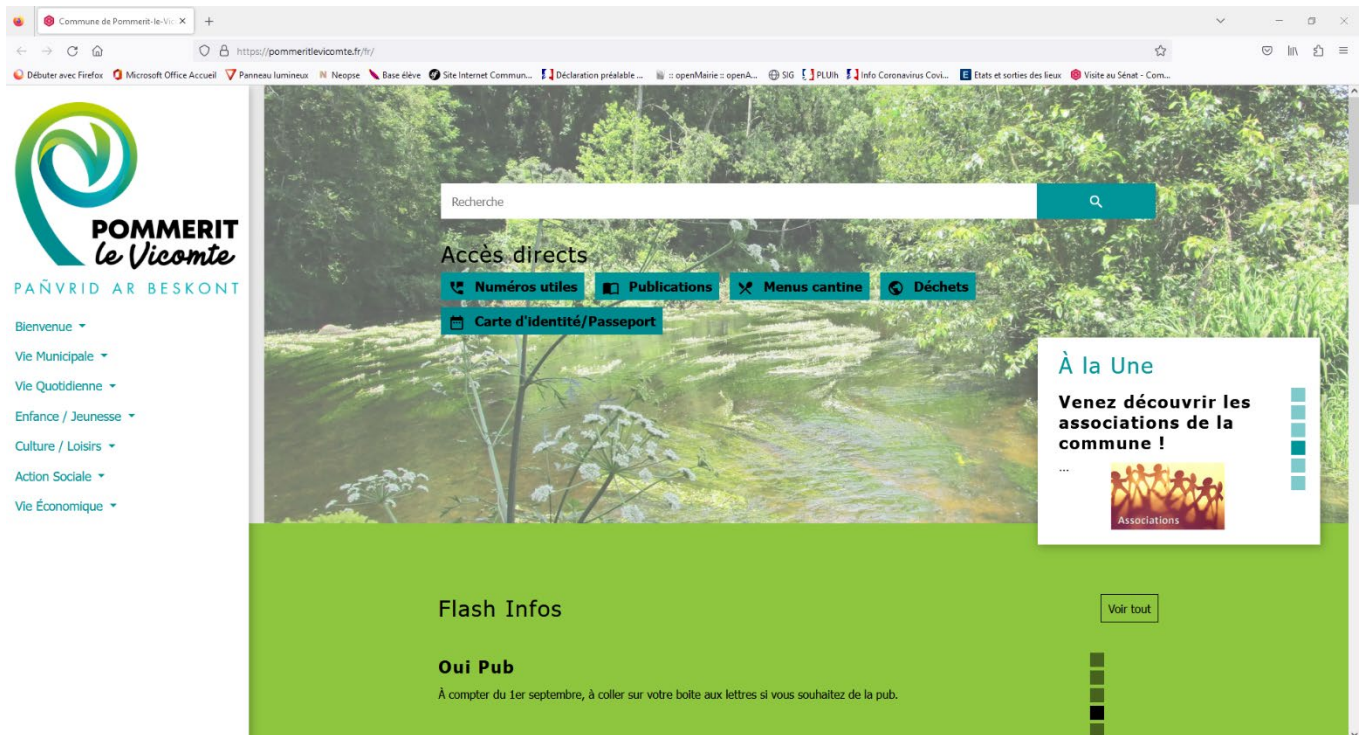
Commune de Pommerit-le-Vic ×

https://pommeritlevicomte.fr/fr/

Débuter avec Firefox | Microsoft Office Accueil | Panneau lumineux | Neopse | Base élève | Site Internet Commun... | Déclaration préalable ... | :: openMairie :: openA... | SIG | PLUIh | Info Coronavirus Covi... | Etats et sorties des lieux | Visite au Sénat - Com...

POMMERIT le Vicomte

PAÑVRID AR BESKONT

Bienvenue
Vie Municipale
Vie Quotidienne
Enfance / Jeunesse
Culture / Loisirs
Action Sociale
Vie Économique

Recherche

Accès directs

Numéros utiles | Publications | Menus cantine | Déchets | Carte d'identité/Passeport

À la Une

Venez découvrir les associations de la commune !

...

Associations

Flash Infos

Voir tout

Oui Pub

À compter du 1er septembre, à coller sur votre boite aux lettres si vous souhaitez de la pub.